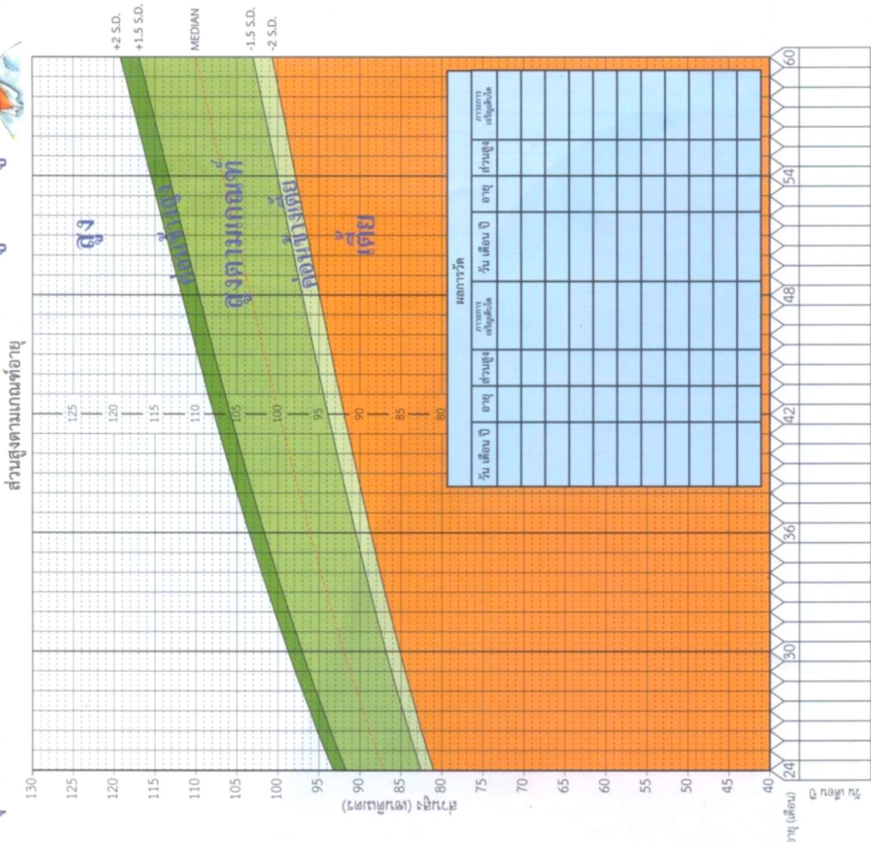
ส่วนสูงตามเกณฑ์อายุ

+2 S.D.
+1.5 S.D.
MEDIAN
-1.5 S.D.
-2 S.D.

สูง
ค่อนข้างสูง
สูงตามเกณฑ์
ค่อนข้างเตี้ย
เตี้ย

130
125
120
115
110
105
100
95
90
85
80
75
70
65
60
55
50
45
40

ส่วนสูง (เซนติเมตร)

125
120
115
110
105
100
95
90
85
80

24
30
36
42
48
54
60

อายุ (เดือน)
วัน เดือน ปี

ผลการวัด

| วัน เดือน ปี | อายุ | ส่วนสูง | ภาวะการเจริญเติบโต | วัน เดือน ปี | อายุ | ส่วนสูง | ภาวะการเจริญเติบโต |
|---|---|---|---|---|---|---|---|
| | | | | | | | |
| | | | | | | | |
| | | | | | | | |
| | | | | | | | |
| | | | | | | | |
| | | | | | | | |
| | | | | | | | |
| | | | | | | | |
| | | | | | | | |
| | | | | | | | |
| | | | | | | | |
| | | | | | | | |
| | | | | | | | |